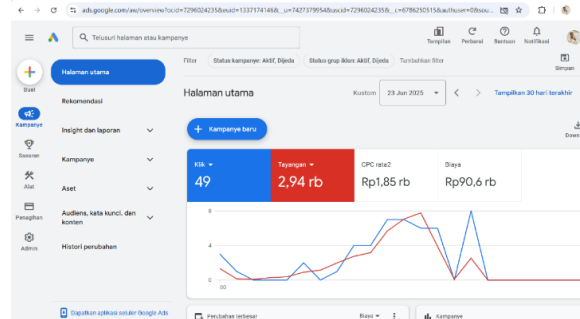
ads.google.com/aw/overview?ocid=7296024235&euid=1337174146&__u=7427379954&uscid=7296024235&__c=6786250515&authuser=0&sou

Telusuri halaman atau kampanye

Tampilan Perbarui Bantuan Notifikasi

Buat

Kampanye

Sasaran

Alat

Penagihan

Admin

Halaman utama

Rekomendasi

Insight dan laporan

Kampanye

Aset

Audiens, kata kunci, dan konten

Histori perubahan

Dapatkan aplikasi seluler Google Ads

Filter Status kampanye: Aktif, Dijeda Status grup iklan: Aktif, Dijeda Tambahkan filter

Simpan

Halaman utama

Kustom 23 Jun 2025

Tampilkan 30 hari terakhir

Kampanye baru

Down

| Klik | Tayangan | CPC rata2 | Biaya |
|---|---|---|---|
| 49 | 2,94 rb | Rp1,85 rb | Rp90,6 rb |

8

4

0

Perubahan terbesar Biaya

Kampanye